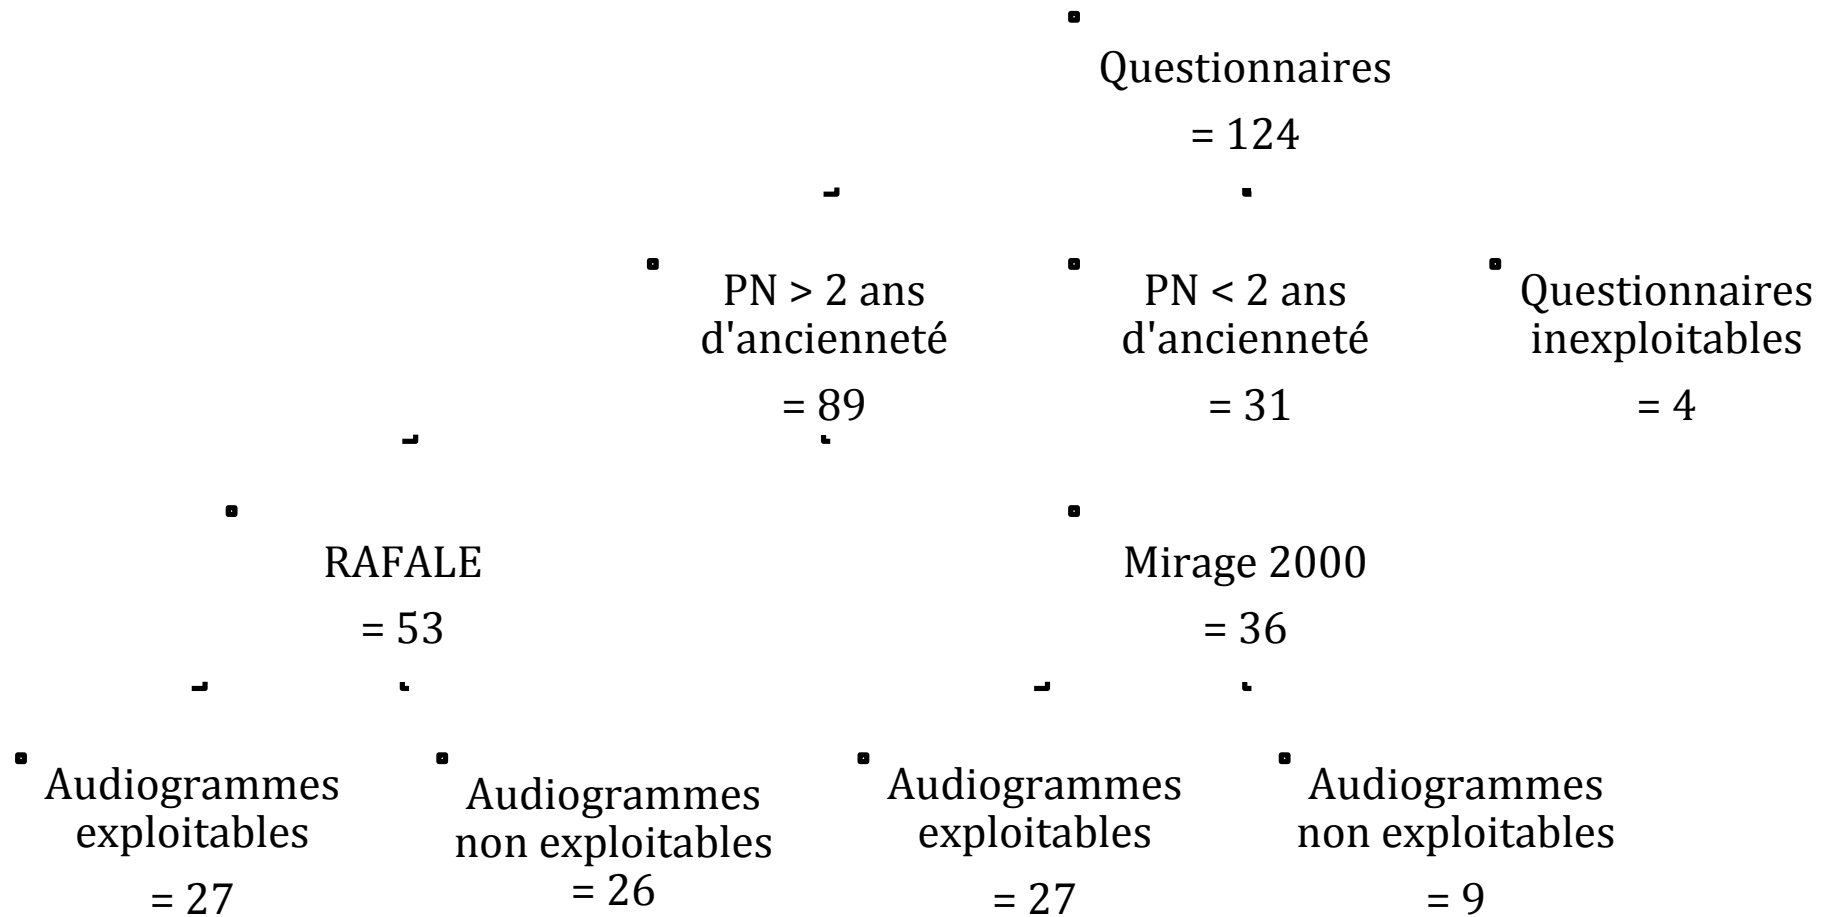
Questionnaires
= 124

PN > 2 ans d'ancienneté
= 89

PN < 2 ans d'ancienneté
= 31

Questionnaires inexploitables
= 4

RAFALE
= 53

Mirage 2000
= 36

Audiogrammes exploitables
= 27

Audiogrammes non exploitables
= 26

Audiogrammes exploitables
= 27

Audiogrammes non exploitables
= 9